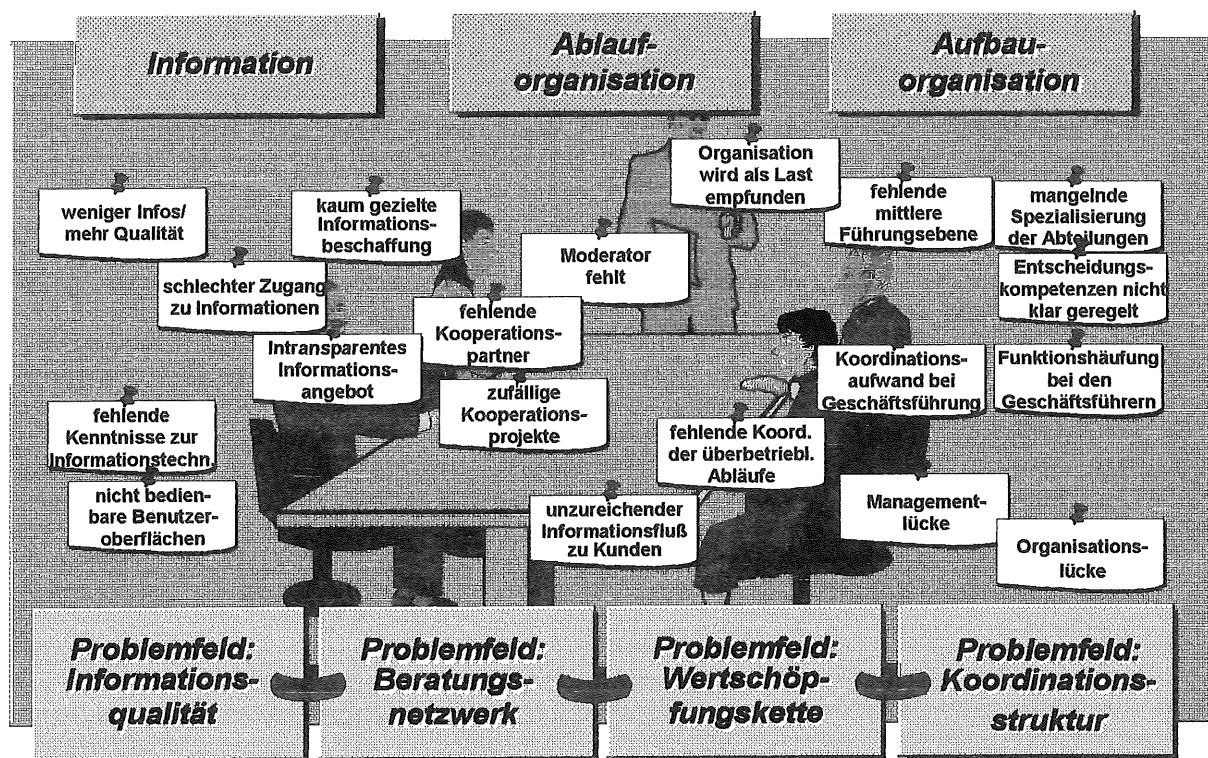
Information

Ablauforganisation

Aufbauorganisation

weniger Infos/ mehr Qualität

kaum gezielte Informationsbeschaffung

Organisation wird als Last empfunden

fehlende mittlere Führungsebene

mangelnde Spezialisierung der Abteilungen

schlechter Zugang zu Informationen

Moderator fehlt

Entscheidungskompetenzen nicht klar geregelt

fehlende Kooperationspartner

Intransparentes Informationsangebot

zufällige Kooperationsprojekte

Koordinationsaufwand bei Geschäftsführung

Funktionshäufung bei den Geschäftsführern

fehlende Kenntnisse zur Informationstechn.

fehlende Koord. der überbetriebl. Abläufe

nicht bedienbare Benutzeroberflächen

unzureichender Informationsfluß zu Kunden

Managementlücke

Organisationslücke

Problemfeld: Informationsqualität

Problemfeld: Beratungsnetzwerk

Problemfeld: Wertschöpfungskette

Problemfeld: Koordinationsstruktur